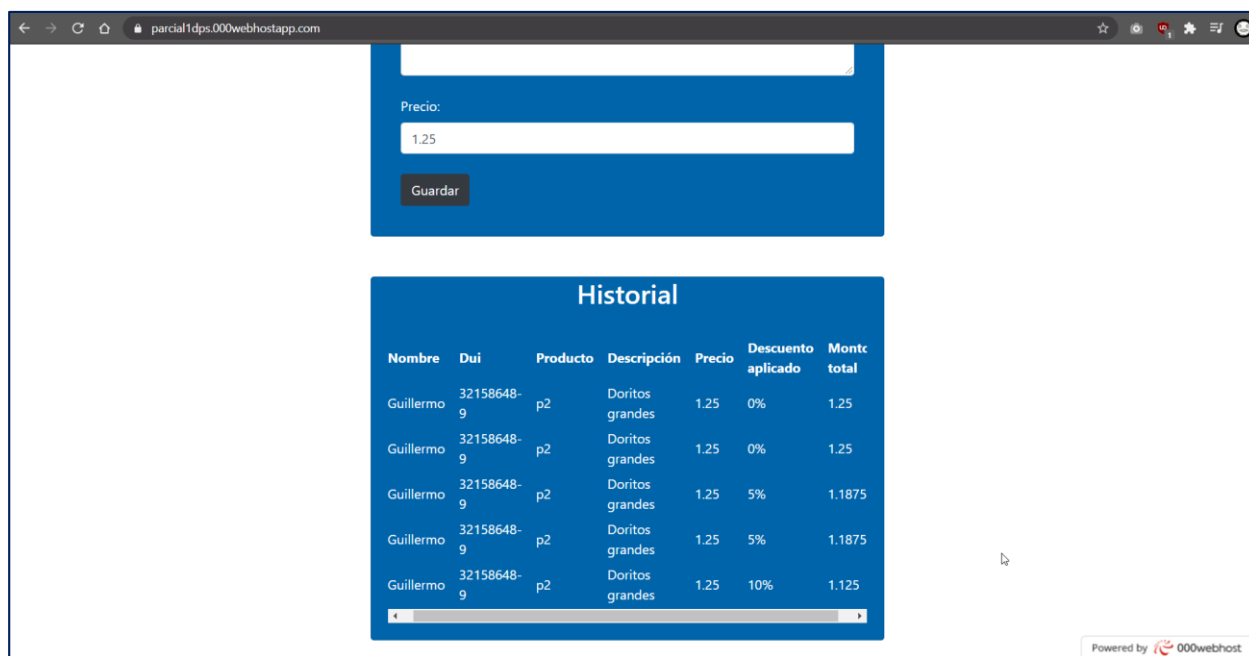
parcial1dps.000webhostapp.com

Precio:

1.25

Guardar

Historial

| Nombre | Dui | Producto | Descripción | Precio | Descuento aplicado | Monto total |
|---|---|---|---|---|---|---|
| Guillermo | 32158648-9 | p2 | Doritos grandes | 1.25 | 0% | 1.25 |
| Guillermo | 32158648-9 | p2 | Doritos grandes | 1.25 | 0% | 1.25 |
| Guillermo | 32158648-9 | p2 | Doritos grandes | 1.25 | 5% | 1.1875 |
| Guillermo | 32158648-9 | p2 | Doritos grandes | 1.25 | 5% | 1.1875 |
| Guillermo | 32158648-9 | p2 | Doritos grandes | 1.25 | 10% | 1.125 |

Powered by 000webhost